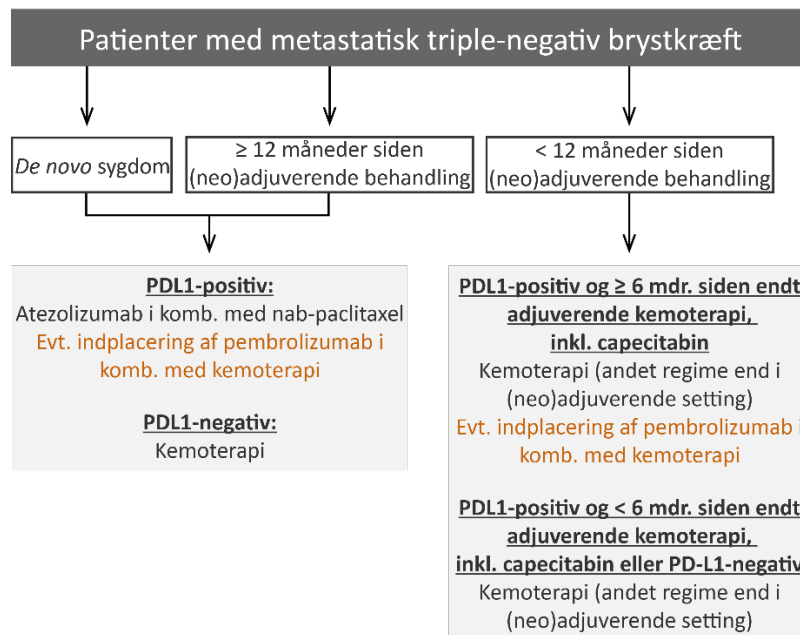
Patienter med metastatisk triple-negativ brystkræft

*De novo* sygdom

≥ 12 måneder siden (neo)adjuverende behandling

< 12 måneder siden (neo)adjuverende behandling

**PDL1-positiv:**
Atezolizumab i komb. med nab-paclitaxel
Evt. indplacering af pembrolizumab i komb. med kemoterapi

**PDL1-negativ:**
Kemoterapi

**PDL1-positiv og ≥ 6 mdr. siden endt adjuverende kemoterapi, inkl. capecitabin**
Kemoterapi (andet regime end i (neo)adjuverende setting)
Evt. indplacering af pembrolizumab i komb. med kemoterapi

**PDL1-positiv og < 6 mdr. siden endt adjuverende kemoterapi, inkl. capecitabin eller PD-L1-negativ**
Kemoterapi (andet regime end i (neo)adjuverende setting)